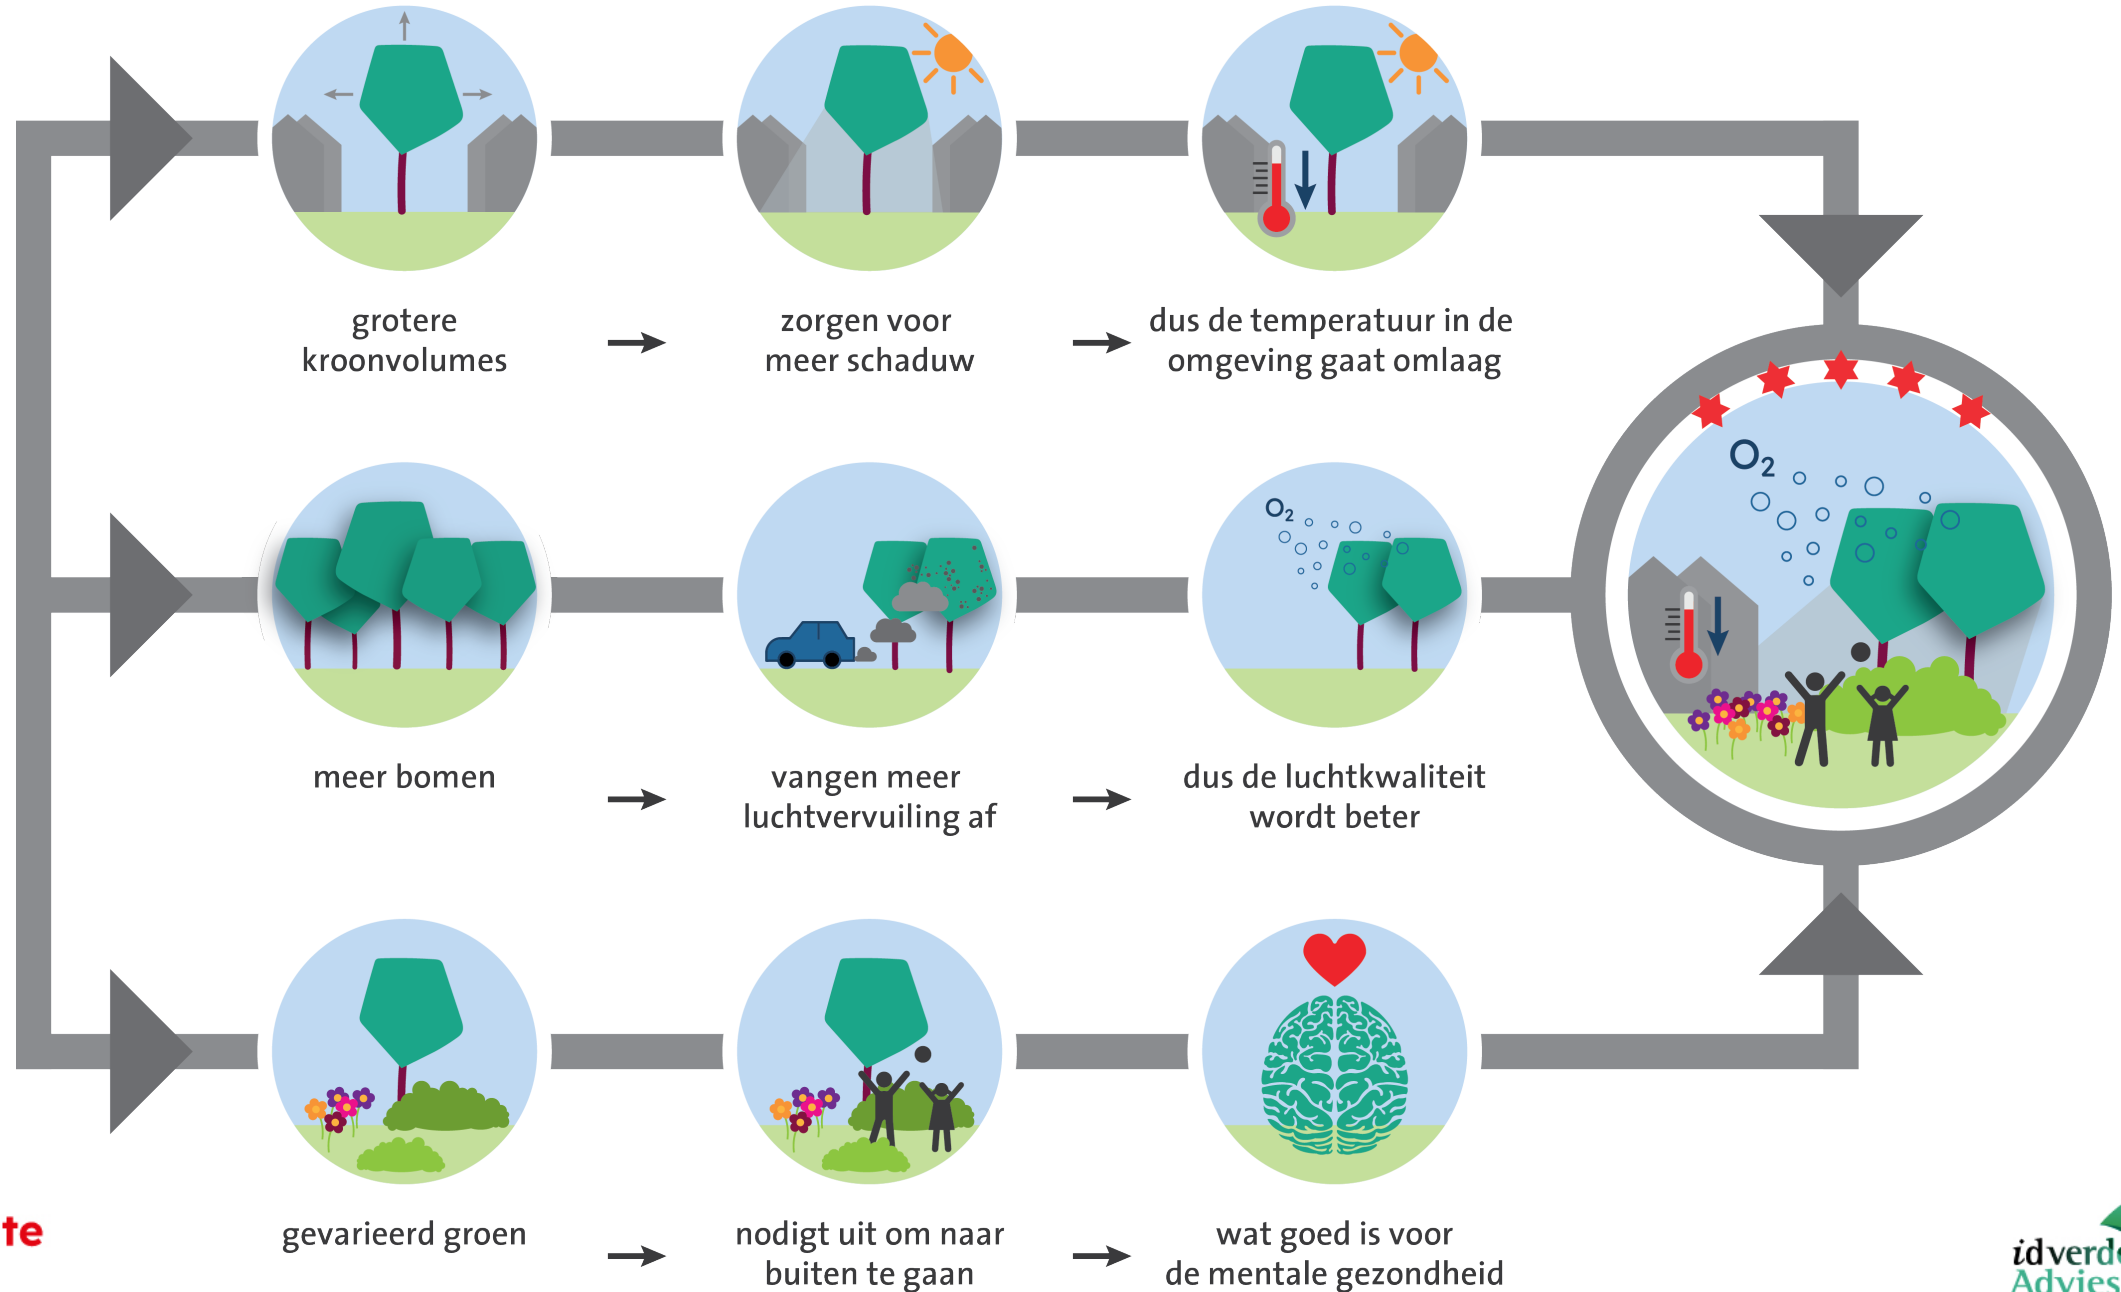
grotere kroonvolumes → zorgen voor meer schaduw → dus de temperatuur in de omgeving gaat omlaag

$O_2$

meer bomen → vangen meer luchtvervuiling af → dus de luchtkwaliteit wordt beter

$O_2$

gevarieerd groen → nodigt uit om naar buiten te gaan → wat goed is voor de mentale gezondheid

te

idverd
Advies